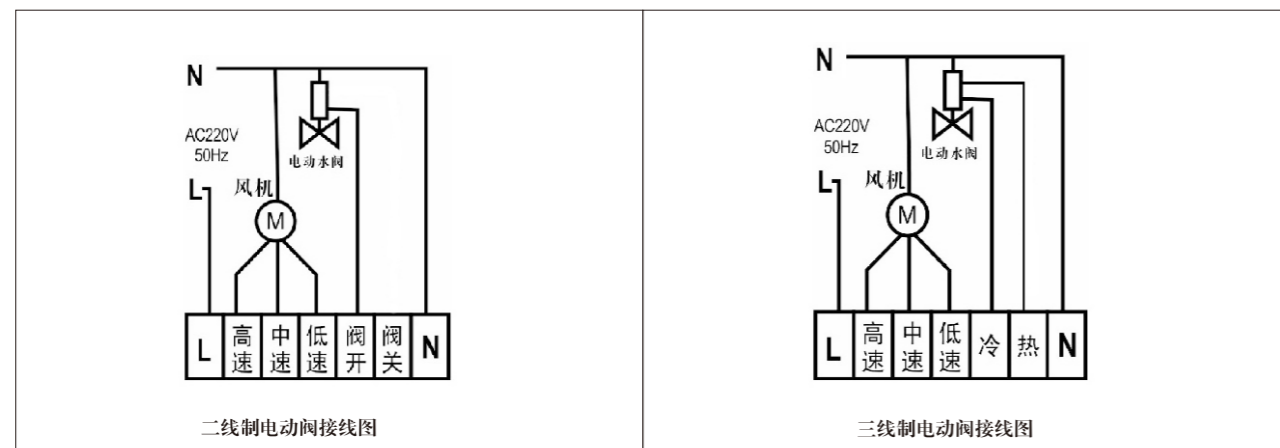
N

AC220V
50Hz

L

风机

M

电动水阀

| L | 高速 | 中速 | 低速 | 阀开 | 阀关 | N |
|---|---|---|---|---|---|---|

二线制电动阀接线图

N

AC220V
50Hz

L

风机

M

电动水阀

| L | 高速 | 中速 | 低速 | 冷 | 热 | N |
|---|---|---|---|---|---|---|

三线制电动阀接线图